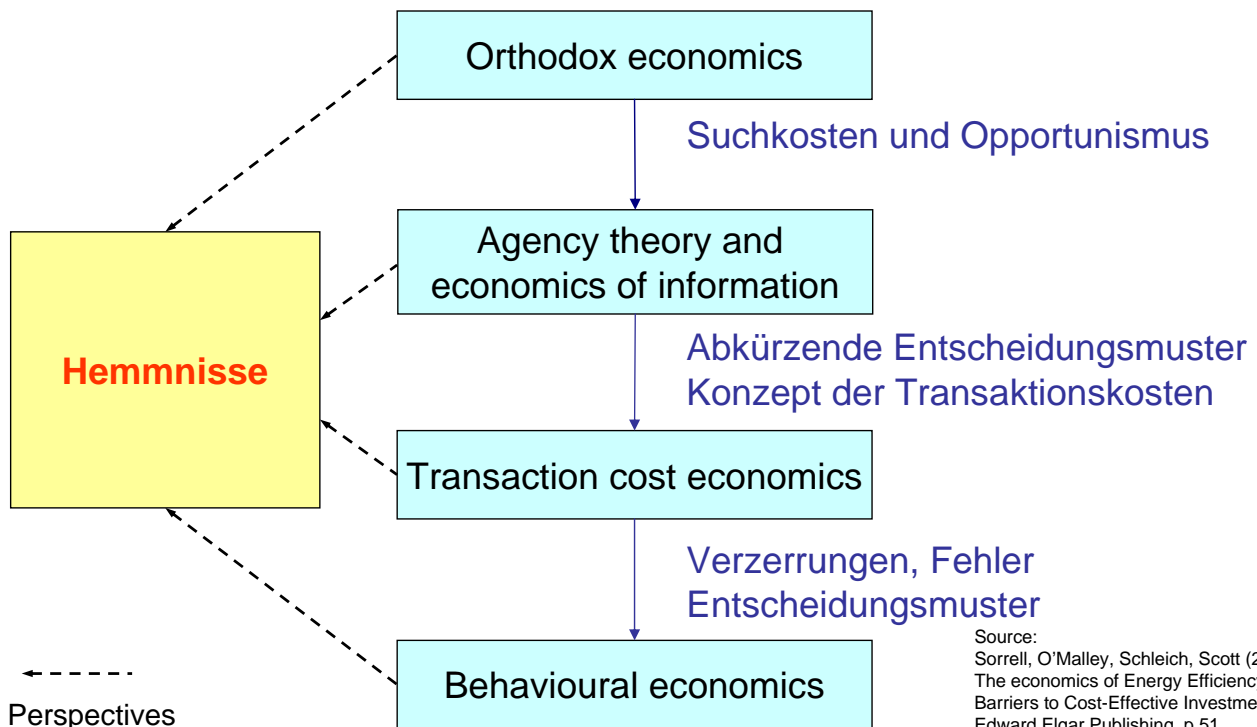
Orthodox economics

Suchkosten und Opportunismus

Agency theory and economics of information

Abkürzende Entscheidungsmuster
Konzept der Transaktionskosten

Transaction cost economics

Verzerrungen, Fehler
Entscheidungsmuster

Behavioural economics

Hemmnisse

Perspectives

Source:
Sorrell, O'Malley, Schleich, Scott (2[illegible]
The economics of Energy Efficienc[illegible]
Barriers to Cost-Effective Investme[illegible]
Edward Elgar Publishing, p.51